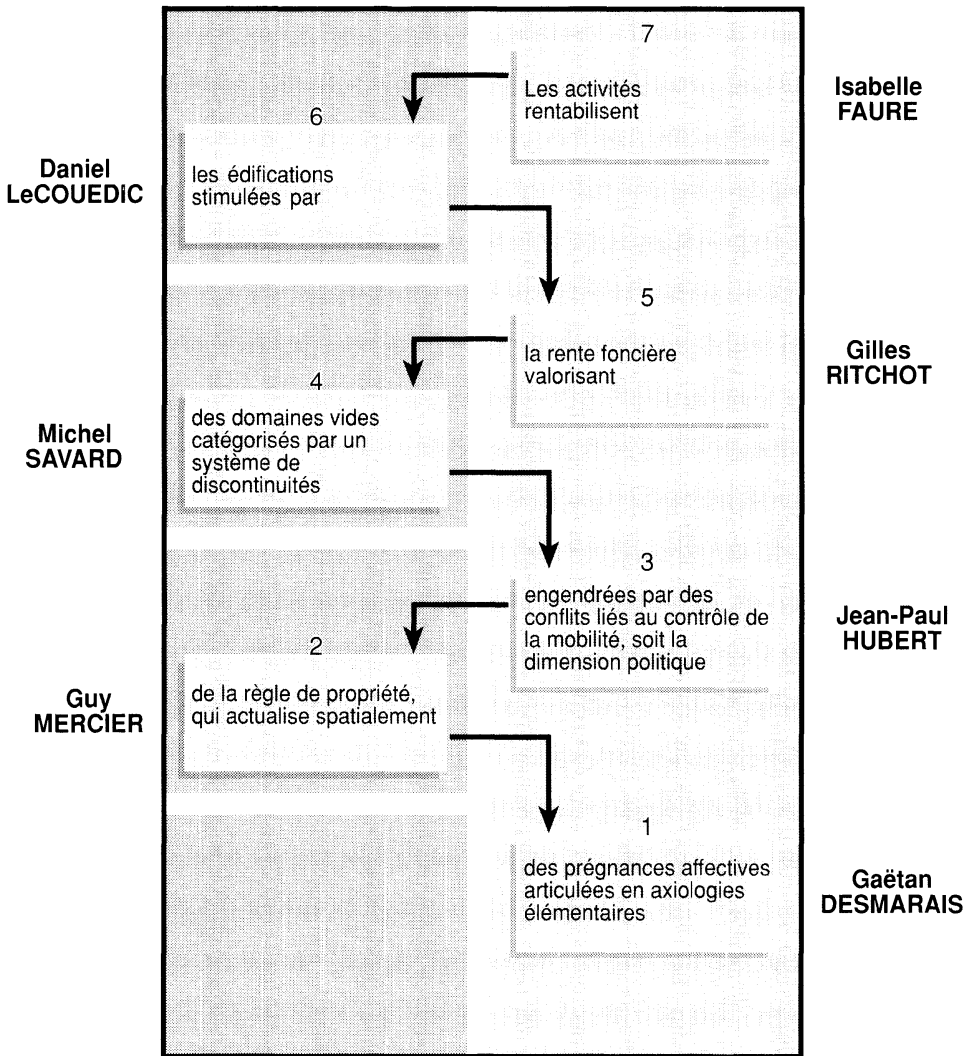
7

Les activités rentabilisent

Isabelle FAURE

6

Daniel LeCOUEDIC

les édifications stimulées par

5

la rente foncière valorisant

Gilles RITCHOT

4

Michel SAVARD

des domaines vides catégorisés par un système de discontinuités

3

engendrées par des conflits liés au contrôle de la mobilité, soit la dimension politique

Jean-Paul HUBERT

2

Guy MERCIER

de la règle de propriété, qui actualise spatialement

1

des prégnances affectives articulées en axiologies élémentaires

Gaëtan DESMARAIS